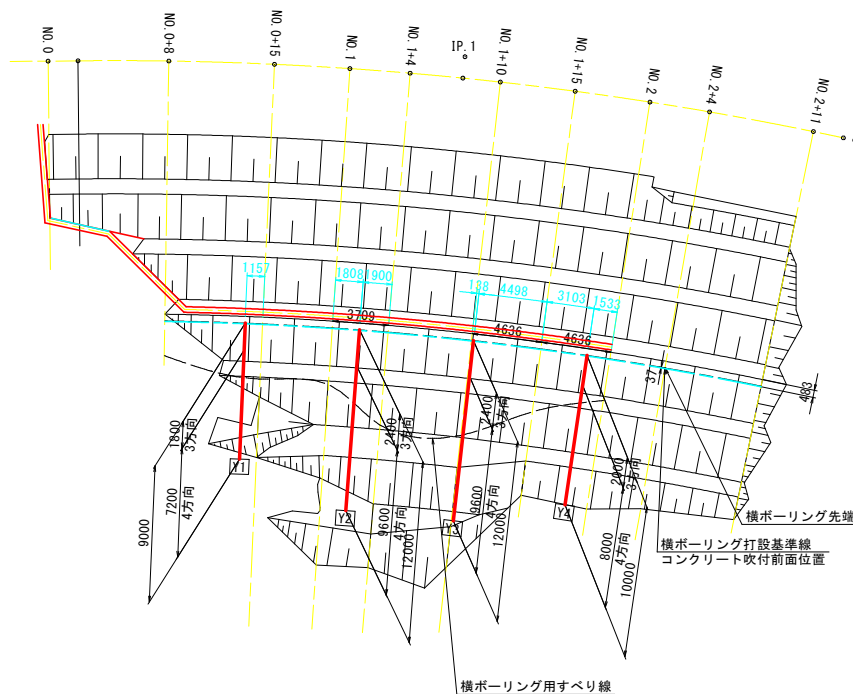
NO.0
NO.0+8
NO.0+15
NO.1
NO.1+4
IP.1
NO.1+10
NO.1+15
NO.2
NO.2+4
NO.2+11

1157
1808
1900
138
4498
3103
1533
3700
4636
4636
37
483

1800
3方向
7200
4方向
9000
Y1
2400
3方向
9600
4方向
12000
Y2
2400
3方向
9600
4方向
12000
Y3
2000
3方向
8000
4方向
10000
Y4

横ボーリング先端
横ボーリング打設基準線
コンクリート吹付前面位置
横ボーリング用すべり線